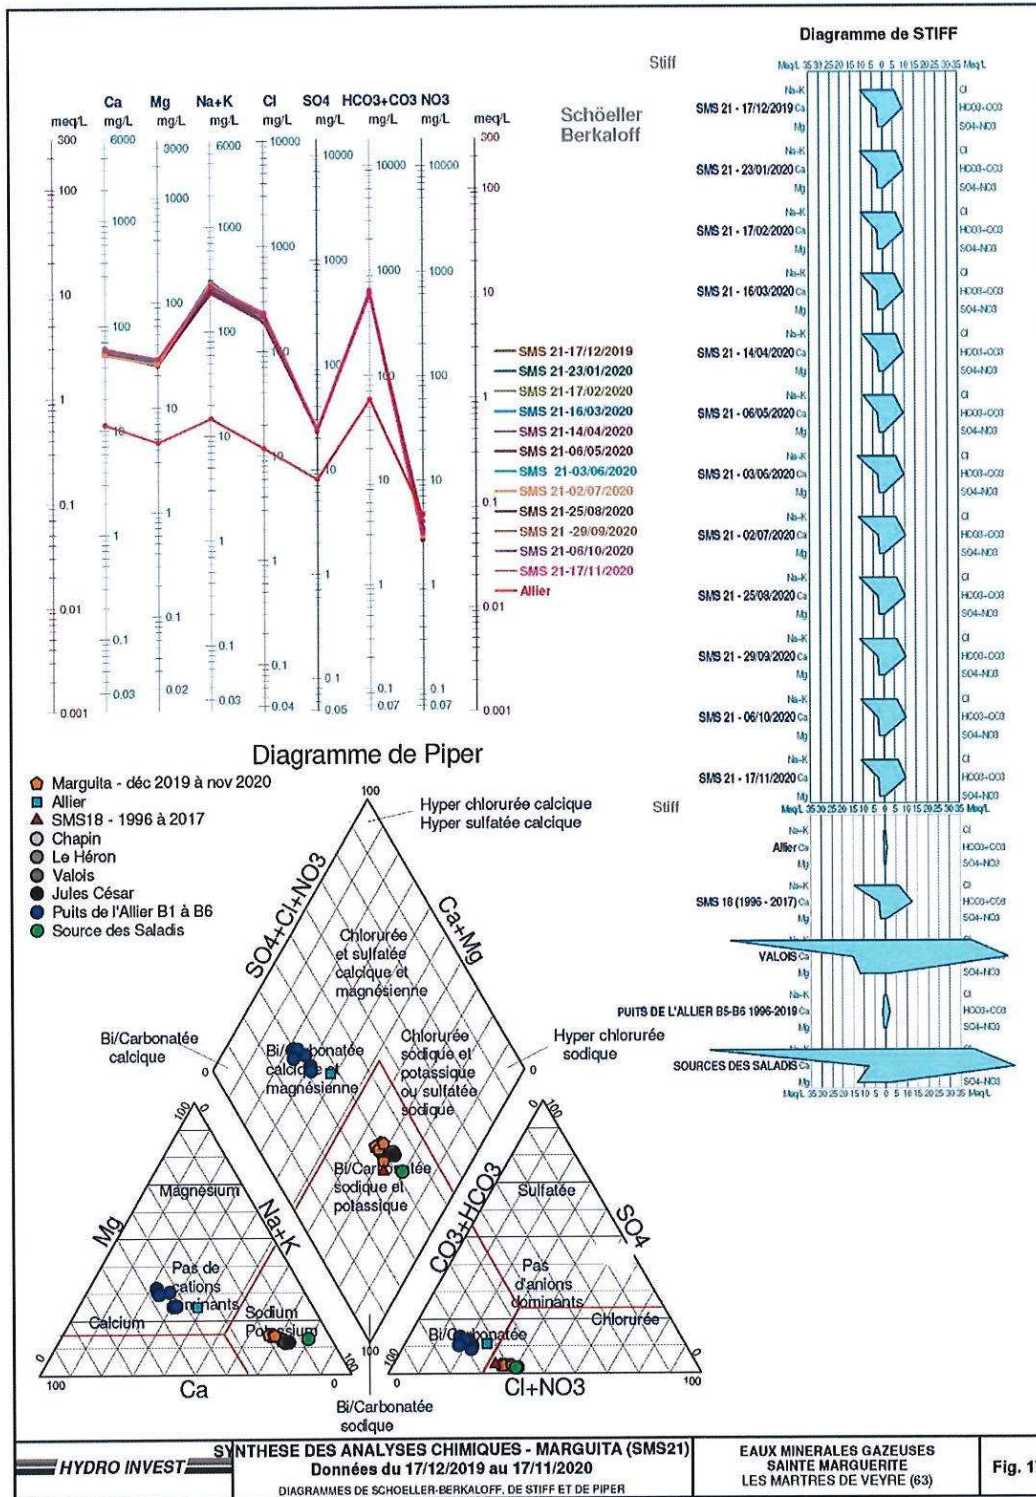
Diagramme de STIFF

Stiff

Schöeller Berkaloff

| meq/L | Ca mg/L | Mg mg/L | Na+K mg/L | Cl mg/L | SO4 mg/L | HCO3+CO3 mg/L | NO3 mg/L | meq/L |
|---|---|---|---|---|---|---|---|---|
| 300 | 6000 | 3000 | 6000 | 10000 | 10000 | 10000 | 10000 | 300 |
| 100 | 1000 | 1000 | 1000 | 1000 | 1000 | 1000 | 1000 | 100 |
| 10 | 100 | 100 | 100 | 100 | 100 | 100 | 100 | 10 |
| 1 | 10 | 10 | 10 | 10 | 10 | 10 | 10 | 1 |
| 0.1 | 1 | 1 | 1 | 1 | 1 | 1 | 1 | 0.1 |
| 0.01 | 0.1 | 0.1 | 0.1 | 0.1 | 0.1 | 0.1 | 0.1 | 0.01 |
| 0.001 | 0.03 | 0.02 | 0.03 | 0.04 | 0.05 | 0.07 | 0.07 | 0.001 |

SMS 21-17/12/2019
SMS 21-23/01/2020
SMS 21-17/02/2020
SMS 21-16/03/2020
SMS 21-14/04/2020
SMS 21-06/05/2020
SMS 21-03/06/2020
SMS 21-02/07/2020
SMS 21-25/08/2020
SMS 21-29/09/2020
SMS 21-06/10/2020
SMS 21-17/11/2020
Allier

Meq/L 35 30 25 20 15 10 5 0 5 10 15 20 25 30 35 Meq/L

Na-K SMS 21 - 17/12/2019 Ca Mg Cl HCO3-CO3 SO4-NO3
Na-K SMS 21 - 23/01/2020 Ca Mg Cl HCO3-CO3 SO4-NO3
Na-K SMS 21 - 17/02/2020 Ca Mg Cl HCO3-CO3 SO4-NO3
Na-K SMS 21 - 16/03/2020 Ca Mg Cl HCO3-CO3 SO4-NO3
Na-K SMS 21 - 14/04/2020 Ca Mg Cl HCO3-CO3 SO4-NO3
Na-K SMS 21 - 06/05/2020 Ca Mg Cl HCO3-CO3 SO4-NO3
Na-K SMS 21 - 03/06/2020 Ca Mg Cl HCO3-CO3 SO4-NO3
Na-K SMS 21 - 02/07/2020 Ca Mg Cl HCO3-CO3 SO4-NO3
Na-K SMS 21 - 25/08/2020 Ca Mg Cl HCO3-CO3 SO4-NO3
Na-K SMS 21 - 29/09/2020 Ca Mg Cl HCO3-CO3 SO4-NO3
Na-K SMS 21 - 06/10/2020 Ca Mg Cl HCO3-CO3 SO4-NO3
Na-K SMS 21 - 17/11/2020 Ca Mg Cl HCO3-CO3 SO4-NO3

Stiff
Meq/L 35 30 25 20 15 10 5 0 5 10 15 20 25 30 35 Meq/L
Na-K Allier Ca Mg Cl HCO3-CO3 SO4-NO3
Na-K SMS 18 (1996 - 2017) Ca Mg Cl HCO3-CO3 SO4-NO3
VALOIS Ca Mg SO4-NO3
Na-K PUITS DE L'ALLIER B5-B6 1996-2019 Ca Mg Cl HCO3-CO3 SO4-NO3
SOURCES DES SALADIS Ca Mg SO4-NO3
Meq/L 35 30 25 20 15 10 5 0 5 10 15 20 25 30 35 Meq/L

Diagramme de Piper

Marguita - déc 2019 à nov 2020
Allier
SMS18 - 1996 à 2017
Chapin
Le Héron
Valois
Jules César
Puits de l'Allier B1 à B6
Source des Saladis

100
Hyper chlorurée calcique
Hyper sulfatée calcique
SO4+Cl+NO3
Ca+Mg
Chlorurée et sulfatée calcique et magnésienne
Bi/Carbonatée calcique
Bi/Carbonatée calcique et magnésienne
Chlorurée sodique et potassique ou sulfatée sodique
Hyper chlorurée sodique
0
0
Bi/Carbonatée sodique et potassique
100 0
0 100
Magnésium
Mg
Na+K
Pas de cations dominants
Calcium
Sodium Potassium
100
Ca
0
100
CO3+HCO3
SO4
Sulfatée
Pas d'anions dominants
Chlorurée
Bi/Carbonatée
0
Cl+NO3
100
Bi/Carbonatée sodique

HYDRO INVEST
SYNTHESE DES ANALYSES CHIMIQUES - MARGUITA (SMS21)
Données du 17/12/2019 au 17/11/2020
DIAGRAMMES DE SCHOELLER-BERKALOFF, DE STIFF ET DE PIPER
EAUX MINERALES GAZEUSES SAINTE MARGUERITE LES MARTRES DE VEYRE (63)
Fig. 1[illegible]